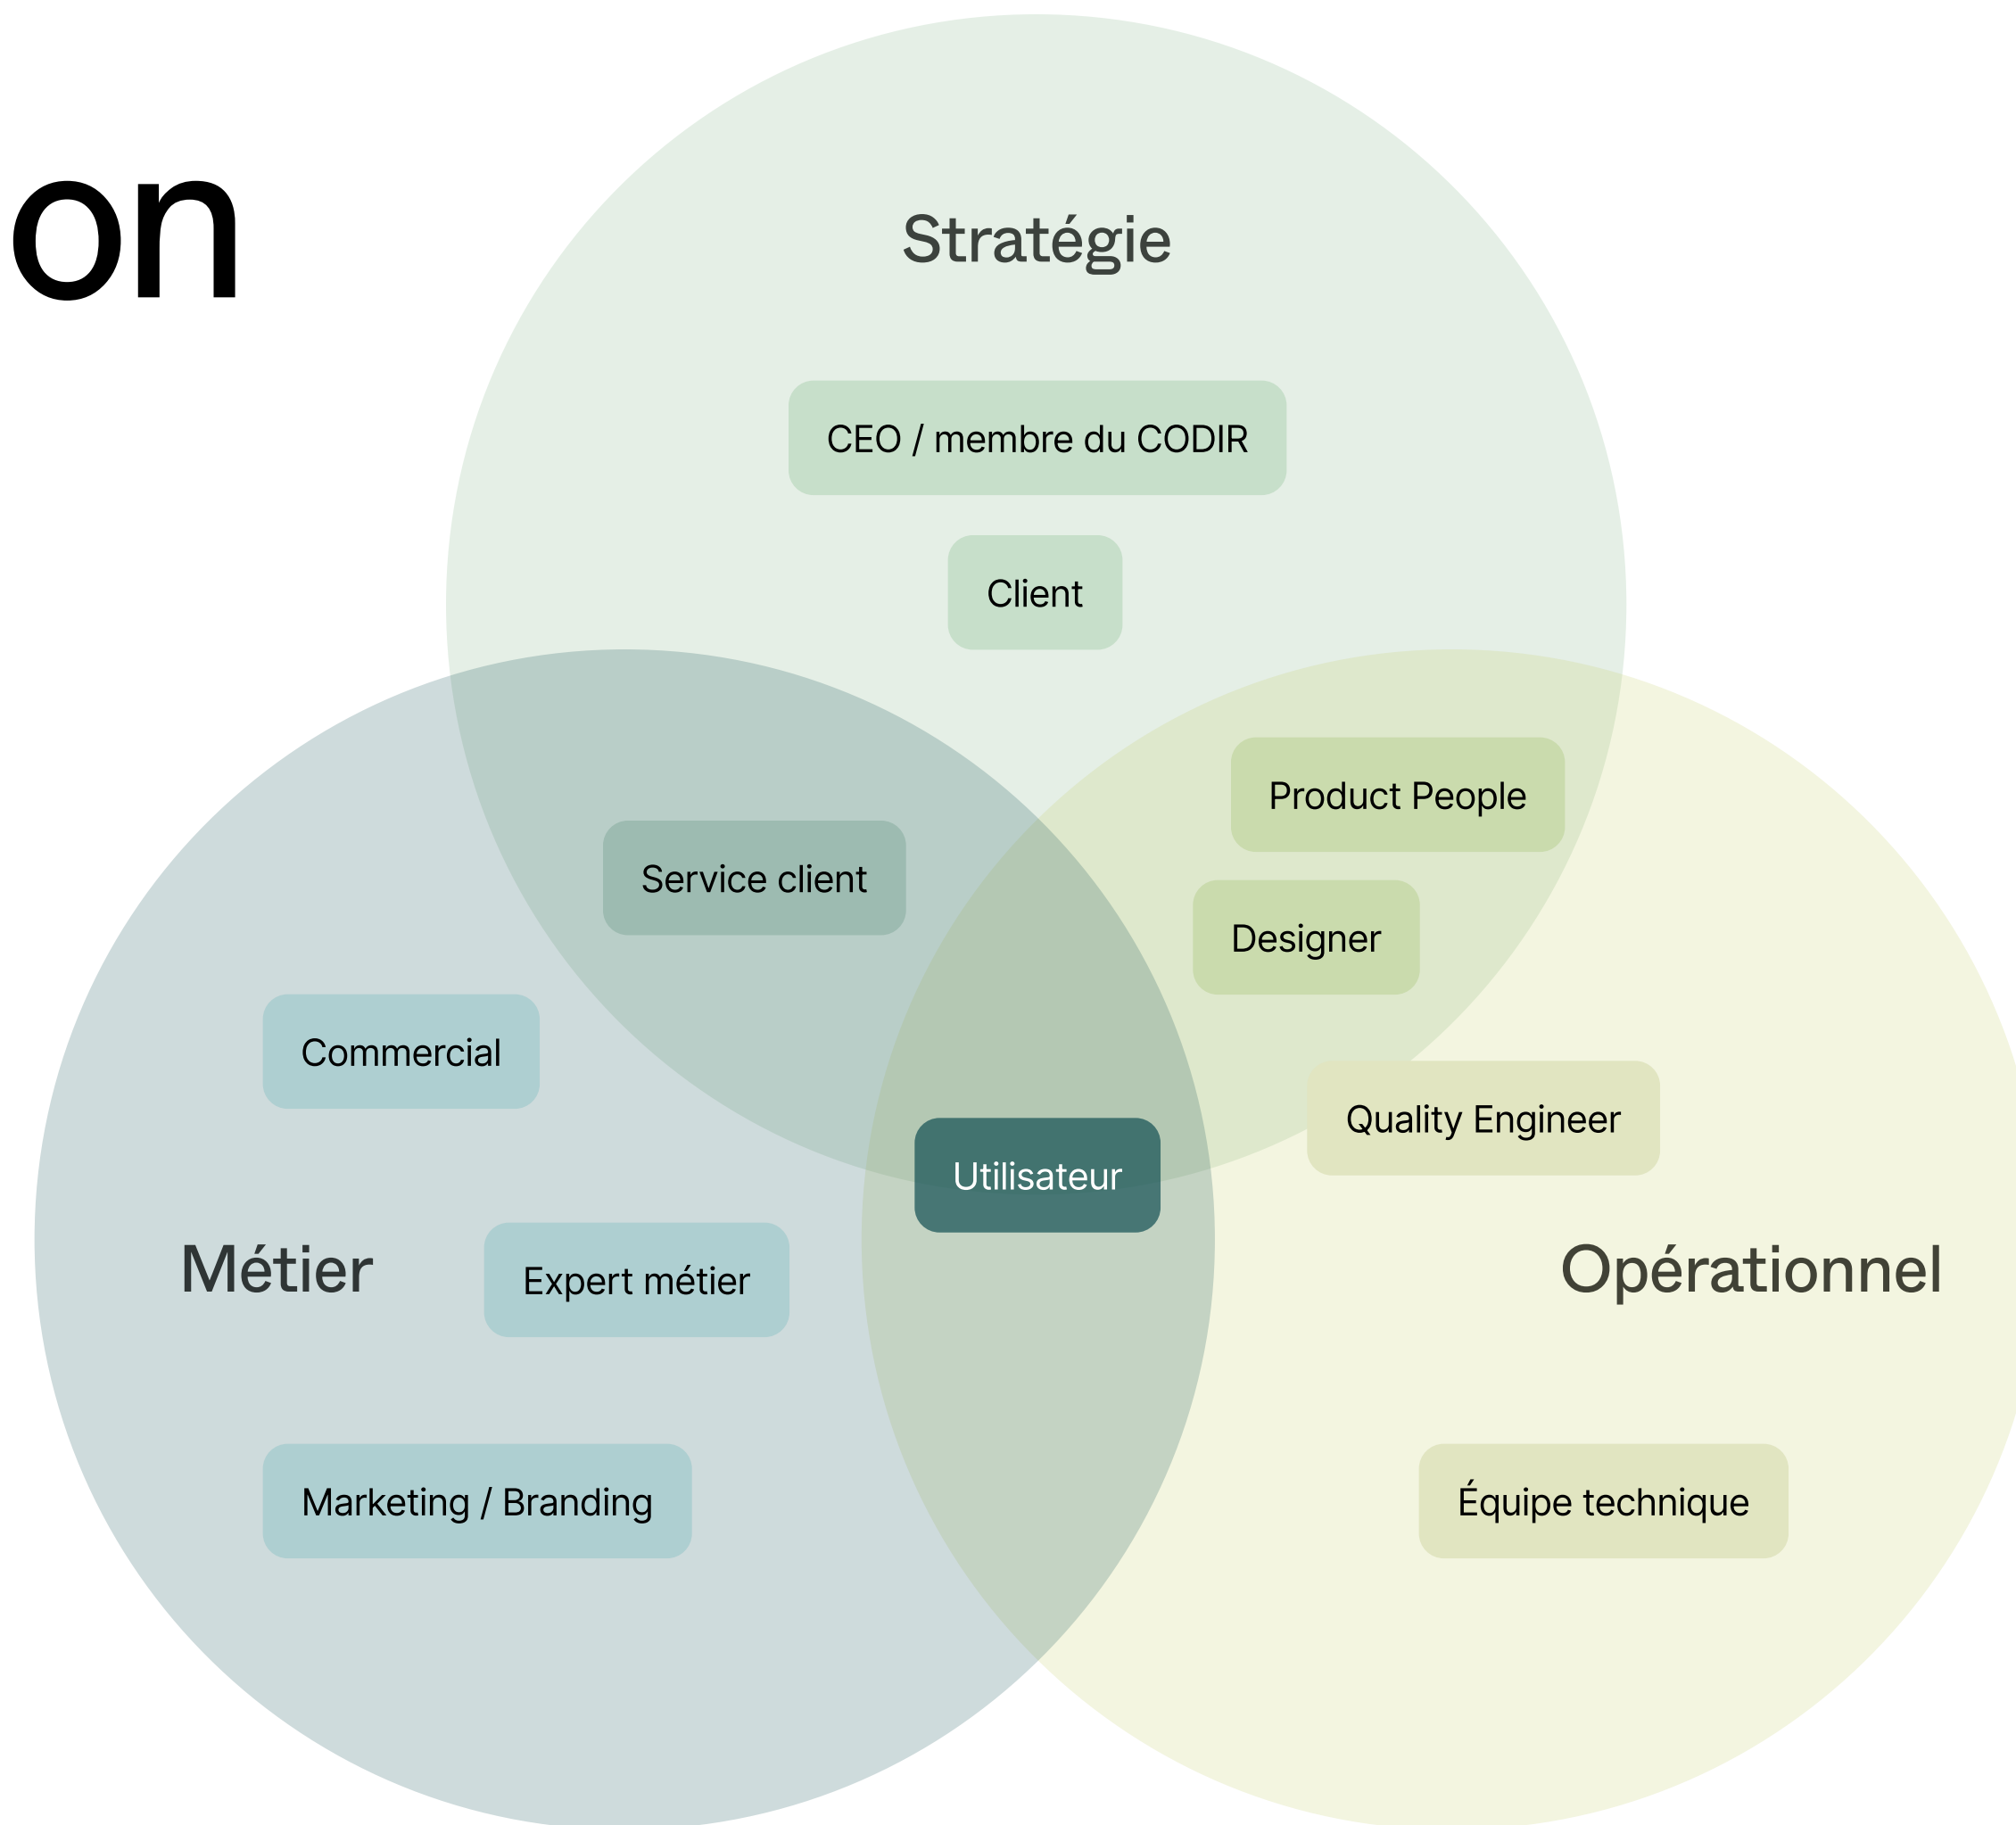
on

Stratégie

CEO / membre du CODIR

Client

Product People

Service client

Designer

Commercial

Quality Engineer

Utilisateur

Métier

Expert métier

Opérationnel

Marketing / Branding

Équipe technique